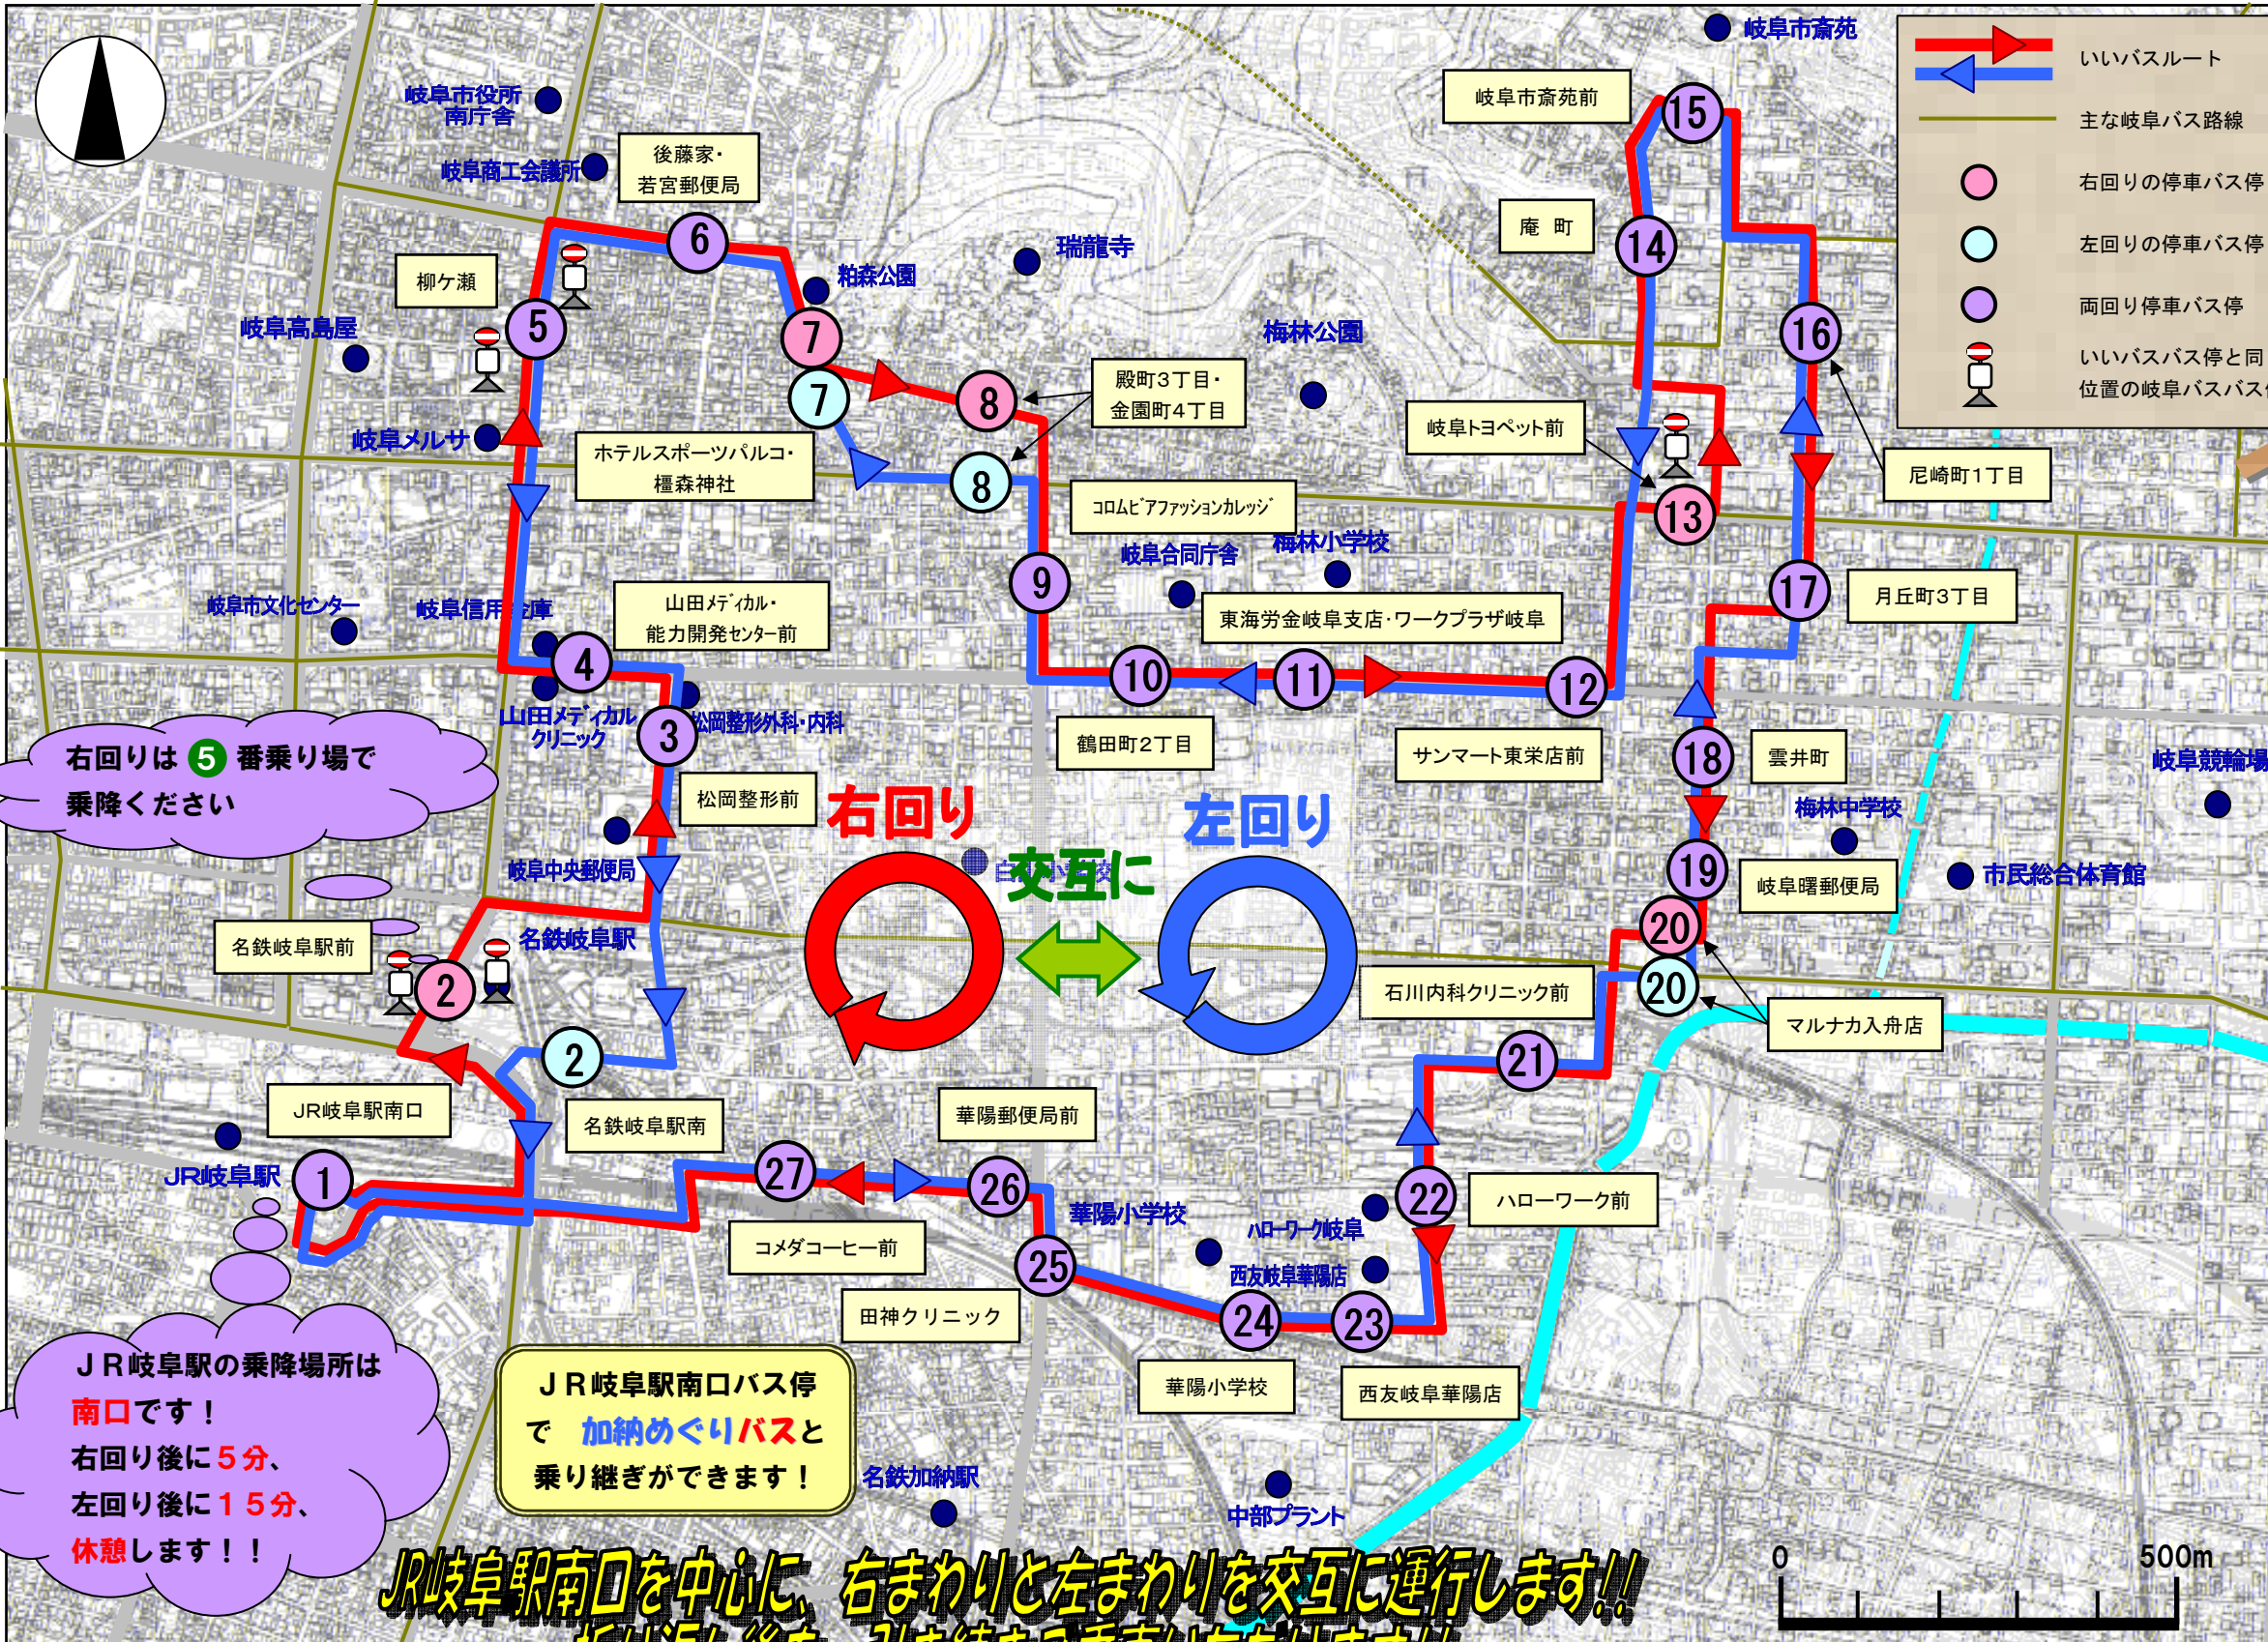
いいバスルート
主な岐阜バス路線
右回りの停車バス停
左回りの停車バス停
両回り停車バス停
いいバスバス停と同位置の岐阜バスバス停

岐阜市斎苑
岐阜市斎苑前
15
庵町
14
16
岐阜トヨペット前
13
尼崎町1丁目
17
月丘町3丁目
18
雲井町
19
岐阜曙郵便局
20
20
マルナカ入舟店
岐阜競輪場
市民総合体育館
梅林中学校

岐阜市役所南庁舎
岐阜商工会議所
後藤家・若宮郵便局
6
柳ケ瀬
5
岐阜高島屋
粕森公園
7
7
瑞龍寺
梅林公園
8
8
殿町3丁目・金園町4丁目
岐阜メルサ
ホテルスポーツパルコ・橿森神社
コロムビアファッションカレッジ
岐阜合同庁舎
梅林小学校
9
東海労金岐阜支店・ワークプラザ岐阜
岐阜市文化センター
岐阜信用金庫
山田メディカル・能力開発センター前
4
10
11
12
山田メディカルクリニック
松岡整形外科・内科
3
鶴田町2丁目
サンマート東栄店前
右回りは 5 番乗り場で乗降ください
松岡整形前
右回り
左回り
交互に
岐阜中央郵便局
名鉄岐阜駅
名鉄岐阜駅前
2
石川内科クリニック前
21
2
JR岐阜駅南口
名鉄岐阜駅南
華陽郵便局前
JR岐阜駅
1
27
26
華陽小学校
ハローワーク岐阜
22
ハローワーク前
コメダコーヒー前
25
西友岐阜華陽店
田神クリニック
24
23
華陽小学校
西友岐阜華陽店
JR岐阜駅の乗降場所は南口です！
右回り後に5分、
左回り後に15分、
休憩します！！
JR岐阜駅南口バス停で 加納めぐりバスと乗り継ぎができます！
名鉄加納駅
中部プラント
0
500m
JR岐阜駅南口を中心に、右まわりと左まわりを交互に運行します!!
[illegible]